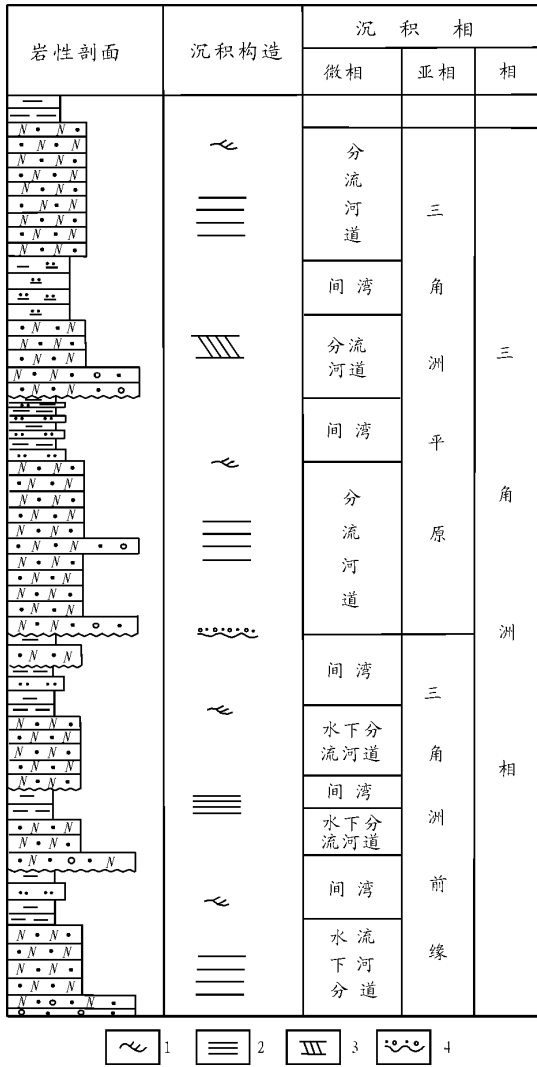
| 岩性剖面 | 沉积构造 | 微相 | 亚相 | 相 |
|---|---|---|---|---|
| | | | | |
| | | 分流河道 | 三角洲平原 | 三角洲相 |
| | | 间湾 | | |
| | | 分流河道 | | |
| | | 间湾 | | |
| | | 分流河道 | | |
| | | 间湾 | 三角洲前缘 | |
| | | 水下分流河道 | | |
| | | 间湾 | | |
| | | 水下分流河道 | | |
| | | 间湾 | | |
| | | 水流下河分道 | | |

沉积相

1 2 3 4